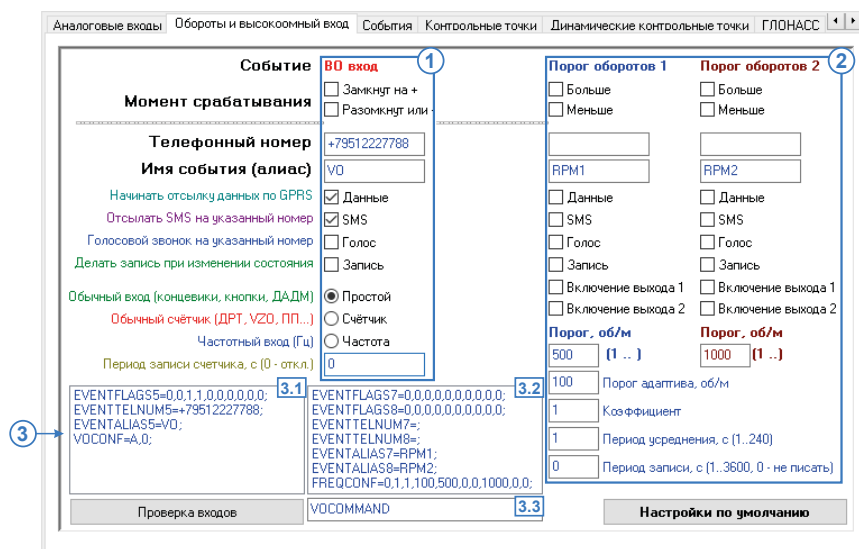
Аналоговые входы | Обороты и высокоомный вход | События | Контрольные точки | Динамические контрольные точки | ГЛОНАСС

Событие
ВО вход
1
Момент срабатывания
Замкнут на +
Разомкнут или -
Телефонный номер
+79512227788
Имя события (алиас)
VO
Начинать отсылку данных по GPRS
Данные
Отсылать SMS на указанный номер
SMS
Голосовой звонок на указанный номер
Голос
Делать запись при изменении состояния
Запись
Обычный вход (концевики, кнопки, ДАДМ)
Простой
Обычный счётчик (ДРТ, VZO, ПП...)
Счётчик
Частотный вход (Гц)
Частота
Период записи счетчика, с (0 - откл.)
0

Порог оборотов 1
Больше
Меньше
RPM1
Данные
SMS
Голос
Запись
Включение выхода 1
Включение выхода 2
Порог, об/м
500
(1 .. )

Порог оборотов 2
2
Больше
Меньше
RPM2
Данные
SMS
Голос
Запись
Включение выхода 1
Включение выхода 2
Порог, об/м
1000
(1 ..)

100
Порог адаптива, об/м
1
Коэффициент
1
Период усреднения, с (1..240)
0
Период записи, с (1..3600, 0 - не писать)

3
EVENTFLAGS5=0,0,1,1,0,0,0,0,0,0;
EVENTTELNUM5=+79512227788;
EVENTALIAS5=VO;
VOCONF=A,0;
3.1

EVENTFLAGS7=0,0,0,0,0,0,0,0,0,0;
EVENTFLAGS8=0,0,0,0,0,0,0,0,0,0;
EVENTTELNUM7=;
EVENTTELNUM8=;
EVENTALIAS7=RPM1;
EVENTALIAS8=RPM2;
FREQCONF=0,1,1,100,500,0,0,1000,0,0;
3.2

Проверка входов
VOCOMMAND
3.3
Настройки по умолчанию